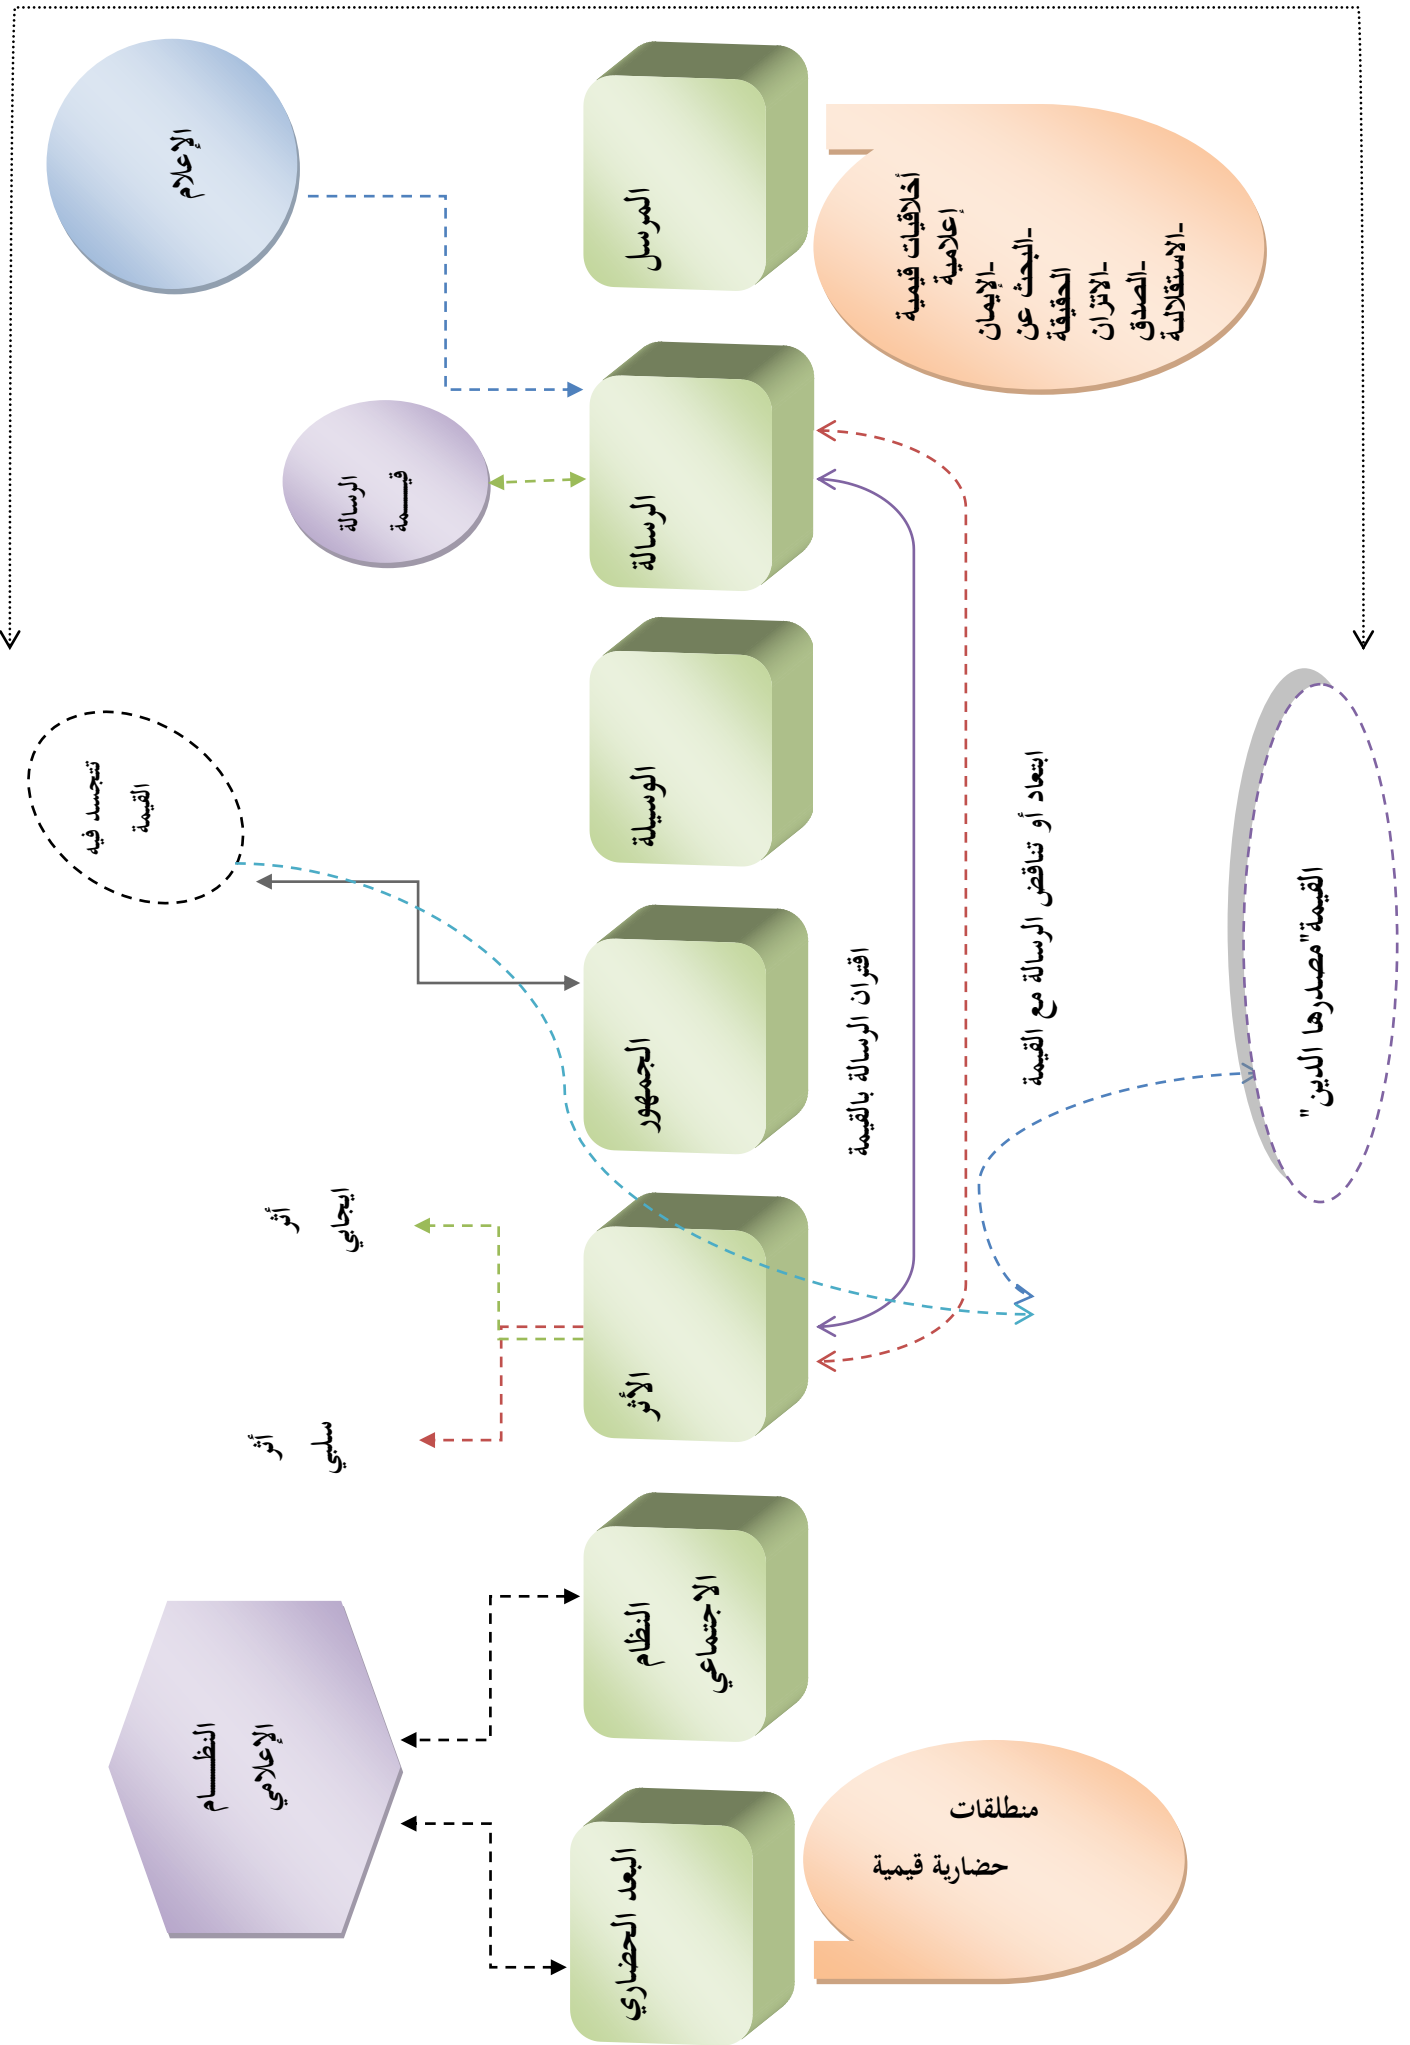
الإعلام

المرسل

أخلاقيات قيمية إعلامية
-الإيمان
-البحث عن الحقيقة
-الاتزان
-الصدق
-الاستقلالية

الرسالة قيمة

الرسالة

الوسيلة

تتجسد فيه القيمة

الجمهور

اقتران الرسالة بالقيمة

ابتعاد أو تناقض الرسالة مع القيمة

القيمة "مصدرها الدين"

أثر ايجابي

الأثر

أثر سلبي

النظام الاجتماعي

النظام الإعلامي

البعد الحضاري

منطلقات حضارية قيمية